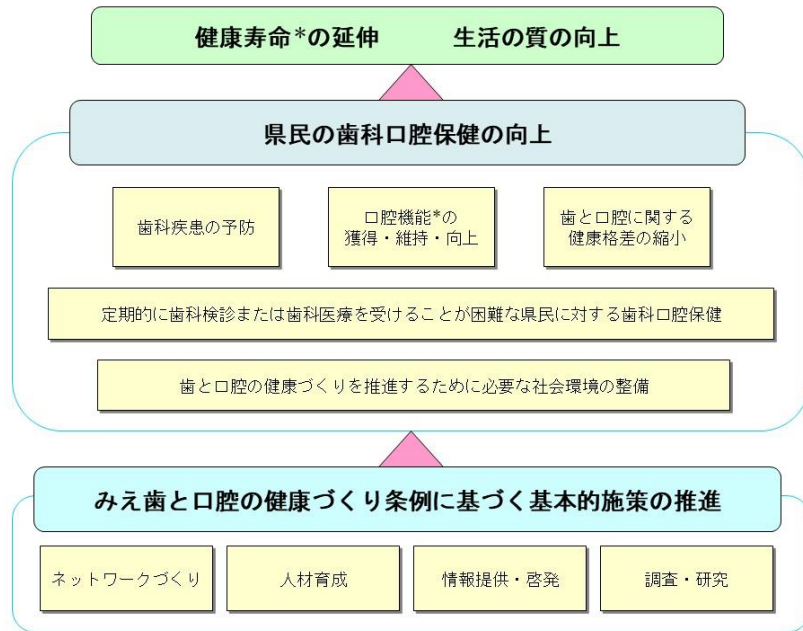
健康寿命*の延伸　　生活の質の向上

県民の歯科口腔保健の向上

歯科疾患の予防

口腔機能*の獲得・維持・向上

歯と口腔に関する健康格差の縮小

定期的に歯科検診または歯科医療を受けることが困難な県民に対する歯科口腔保健

歯と口腔の健康づくりを推進するために必要な社会環境の整備

みえ歯と口腔の健康づくり条例に基づく基本的施策の推進

ネットワークづくり

人材育成

情報提供・啓発

調査・研究